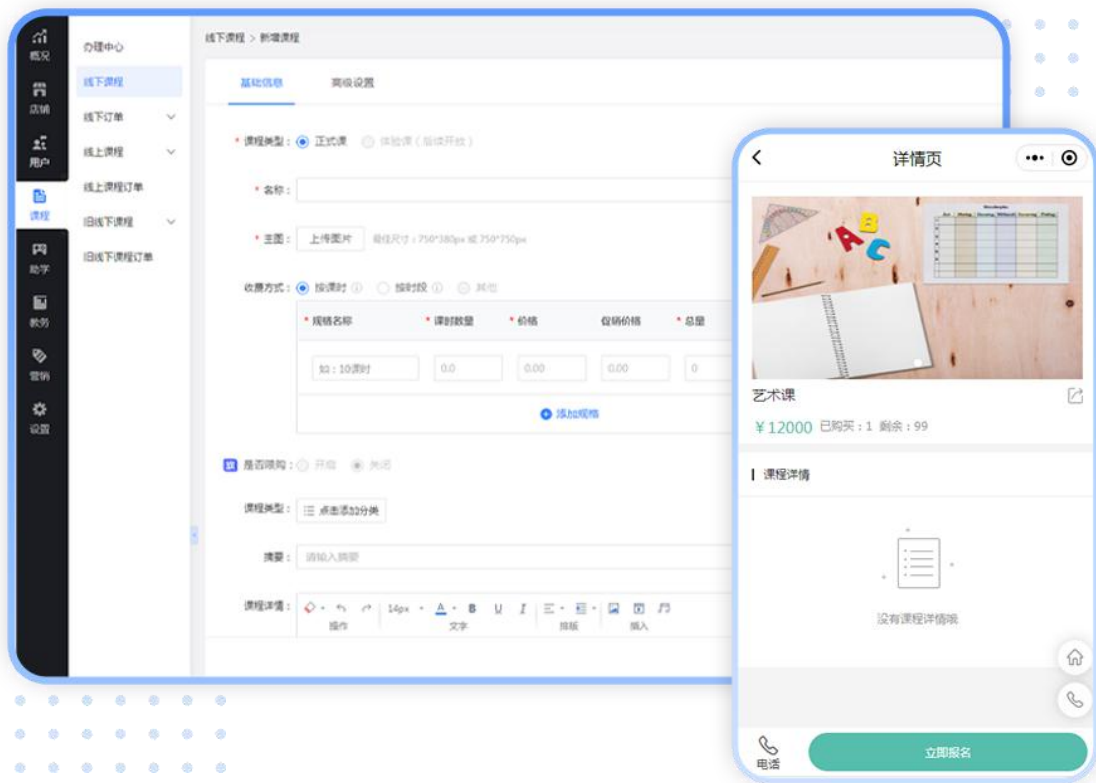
概况
店铺
用户
课程
助学
教务
营销
设置

办理中心
线下课程
线下订单
线上课程
线上课程订单
旧线下课程
旧线下课程订单

线下课程 > 新增课程

基础信息
高级设置

* 课程类型： 正式课 体验课（陆续开放）

* 名称：

* 主图： 上传图片 最佳尺寸：750*380px 或 750*750px

收费方式： 按课时 按时段 其他

| * 规格名称 | * 课时数量 | * 价格 | 促销价格 | * 总量 |
|---|---|---|---|---|
| 如：10课时 | 0.0 | 0.00 | 0.00 | 0 |

添加规格

是否限购： 开启 关闭

课程类型： 点击添加分类

摘要： 请输入摘要

课程详情： 14px A B U I
操作 文字 排版 插入

详情页

艺术课
¥12000 已购买：1 剩余：99

课程详情

没有课程详情哦

电话
立即报名